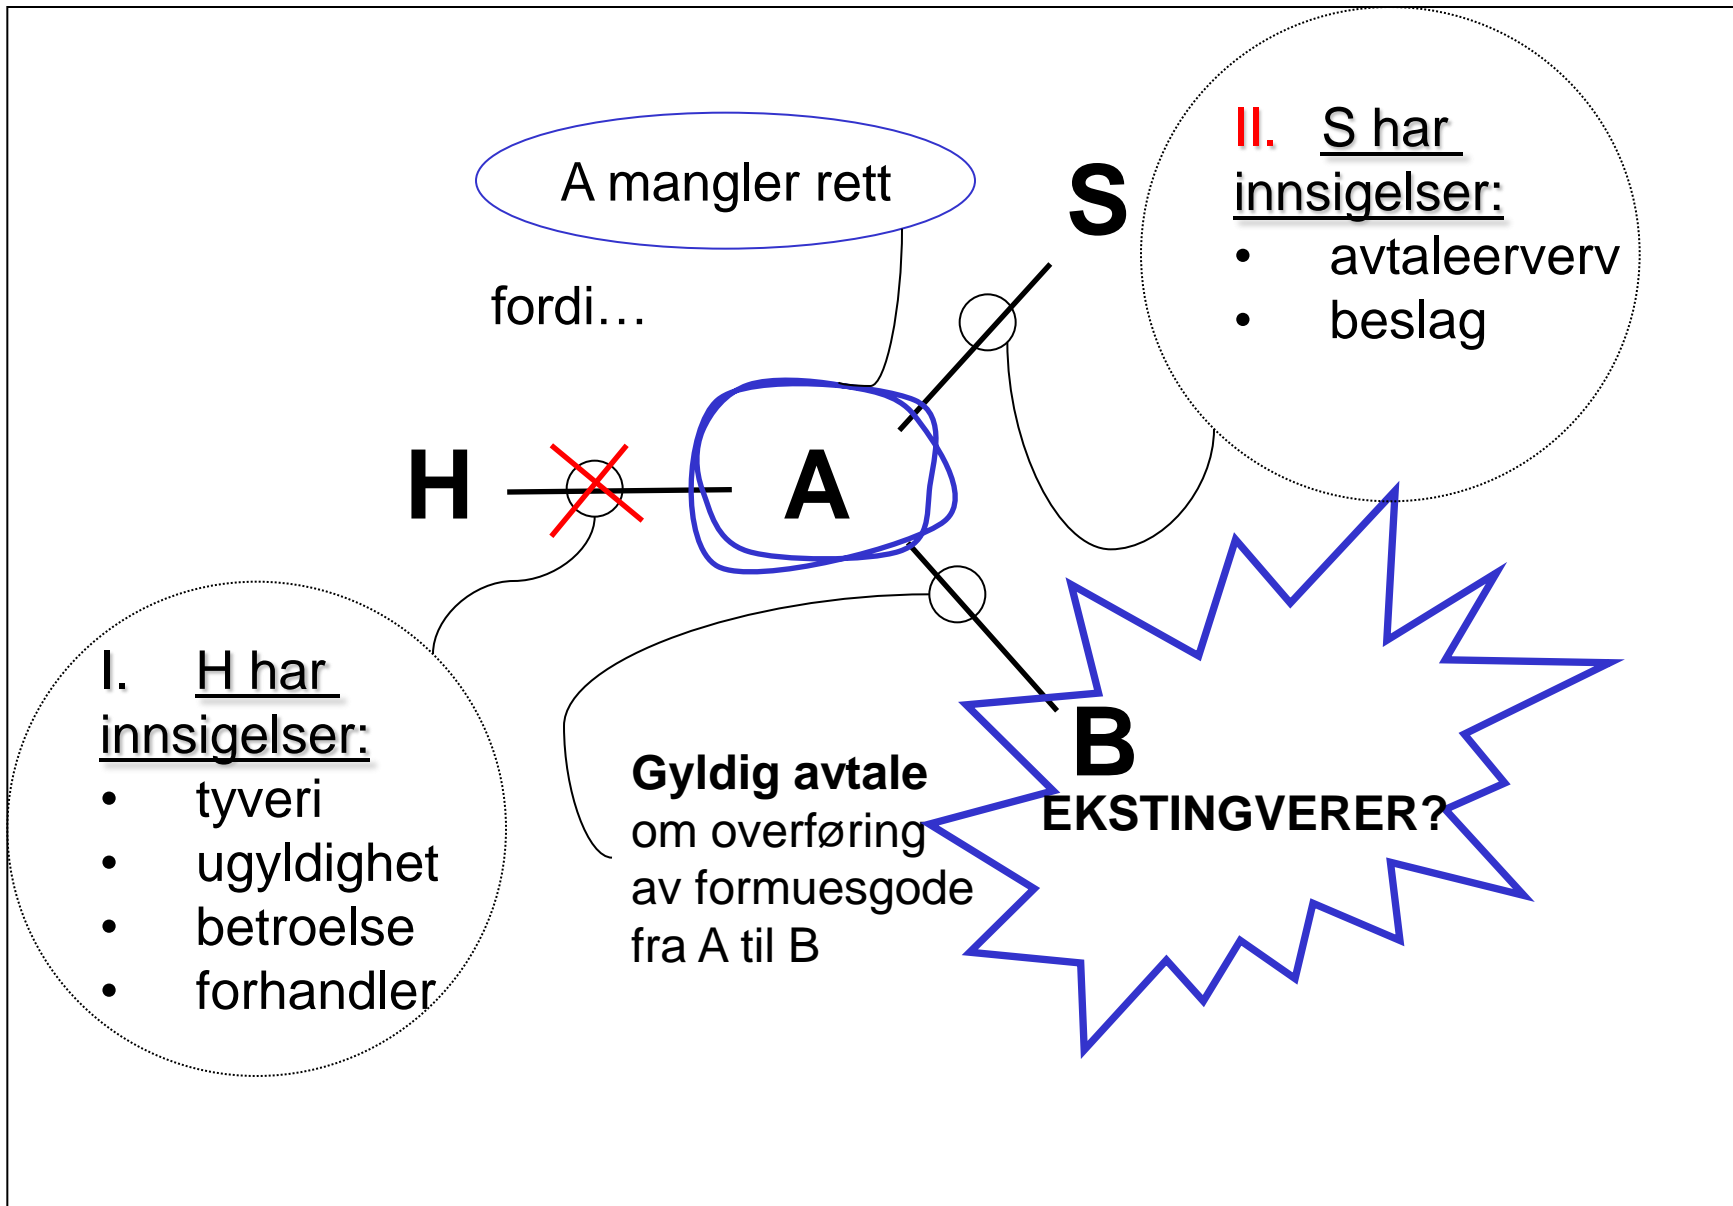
A mangler rett

fordi…

S

II. S har innsigelser:
• avtaleerverv
• beslag

H

A

I. H har innsigelser:
• tyveri
• ugyldighet
• betroelse
• forhandler

Gyldig avtale om overføring av formuesgode fra A til B

B

EKSTINGVERER?